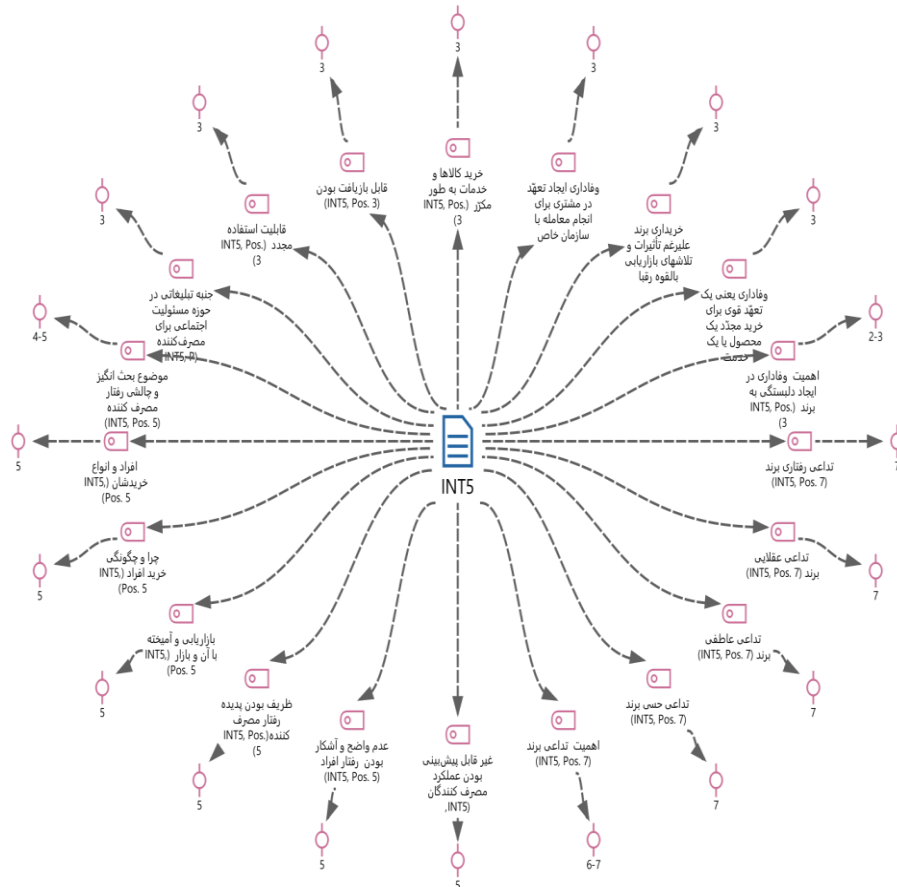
INT5

3
خرید کالاها و خدمات به طور مکرر (INT5, Pos. 3)

3
وفاداری ایجاد تعهّد در مشتری برای انجام معامله با سازمان خاص

3
خریداری برند علیرغم تأثیرات و تلاشهای بازاریابی بالقوه رقبا

3
وفاداری یعنی یک تعهّد قوی برای خرید مجدّد یک محصول یا یک خدمت

2-3
اهمیت وفاداری در ایجاد دلبستگی به برند (INT5, Pos. 3)

7
تداعی رفتاری برند (INT5, Pos. 7)

7
تداعی عقلایی برند (INT5, Pos. 7)

7
تداعی عاطفی برند (INT5, Pos. 7)

7
تداعی حسی برند (INT5, Pos. 7)

6-7
اهمیت تداعی برند (INT5, Pos. 7)

5
غیر قابل پیش‌بینی بودن عملکرد مصرف کنندگان (INT5,

5
عدم واضح و آشکار بودن رفتار افراد (INT5, Pos. 5)

5
ظریف بودن پدیده رفتار مصرف کننده(INT5, Pos. 5)

5
بازاریابی و آمیخته با آن و بازار (INT5, Pos. 5)

5
چرا و چگونگی خرید افراد (INT5, Pos. 5)

5
افراد و انواع خریدشان (INT5, Pos. 5)

4-5
موضوع بحث انگیز و چالشی رفتار مصرف کننده (INT5, Pos. 5)

جنبه تبلیغاتی در حوزه مسئولیت اجتماعی برای مصرف‌کننده (INT5, P

3
قابلیت استفاده مجدد (INT5, Pos. 3)

3
قابل بازیافت بودن (INT5, Pos. 3)